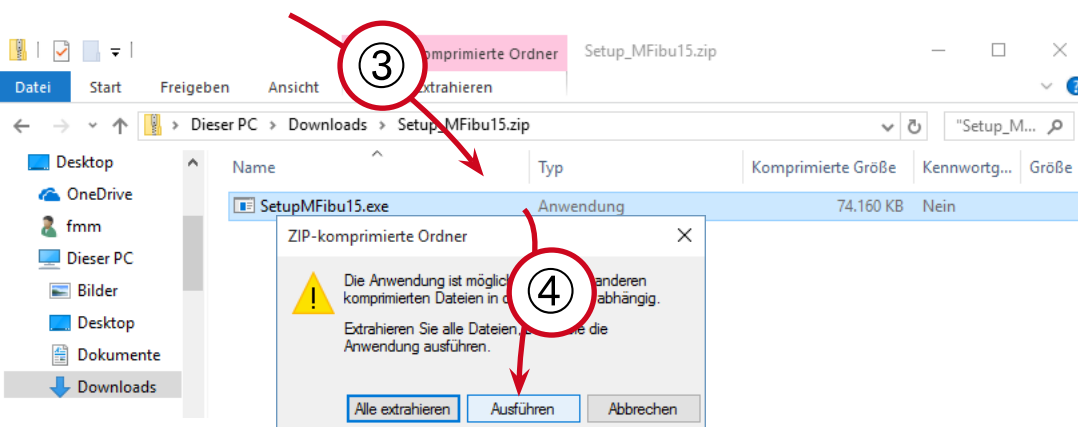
③
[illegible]mprimierte Ordner Setup_MFibu15.zip
Datei Start Freigeben Ansicht Extrahieren
Dieser PC > Downloads > Setup_MFibu15.zip
"Setup_M...
Desktop
OneDrive
fmm
Dieser PC
Bilder
Desktop
Dokumente
Downloads
Name Typ Komprimierte Größe Kennwortg... Größe
SetupMFibu15.exe Anwendung 74.160 KB Nein
ZIP-komprimierte Ordner
④
Die Anwendung ist möglich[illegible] anderen komprimierten Dateien in d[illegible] abhängig.
Extrahieren Sie alle Dateien,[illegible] die Anwendung ausführen.
Alle extrahieren Ausführen Abbrechen